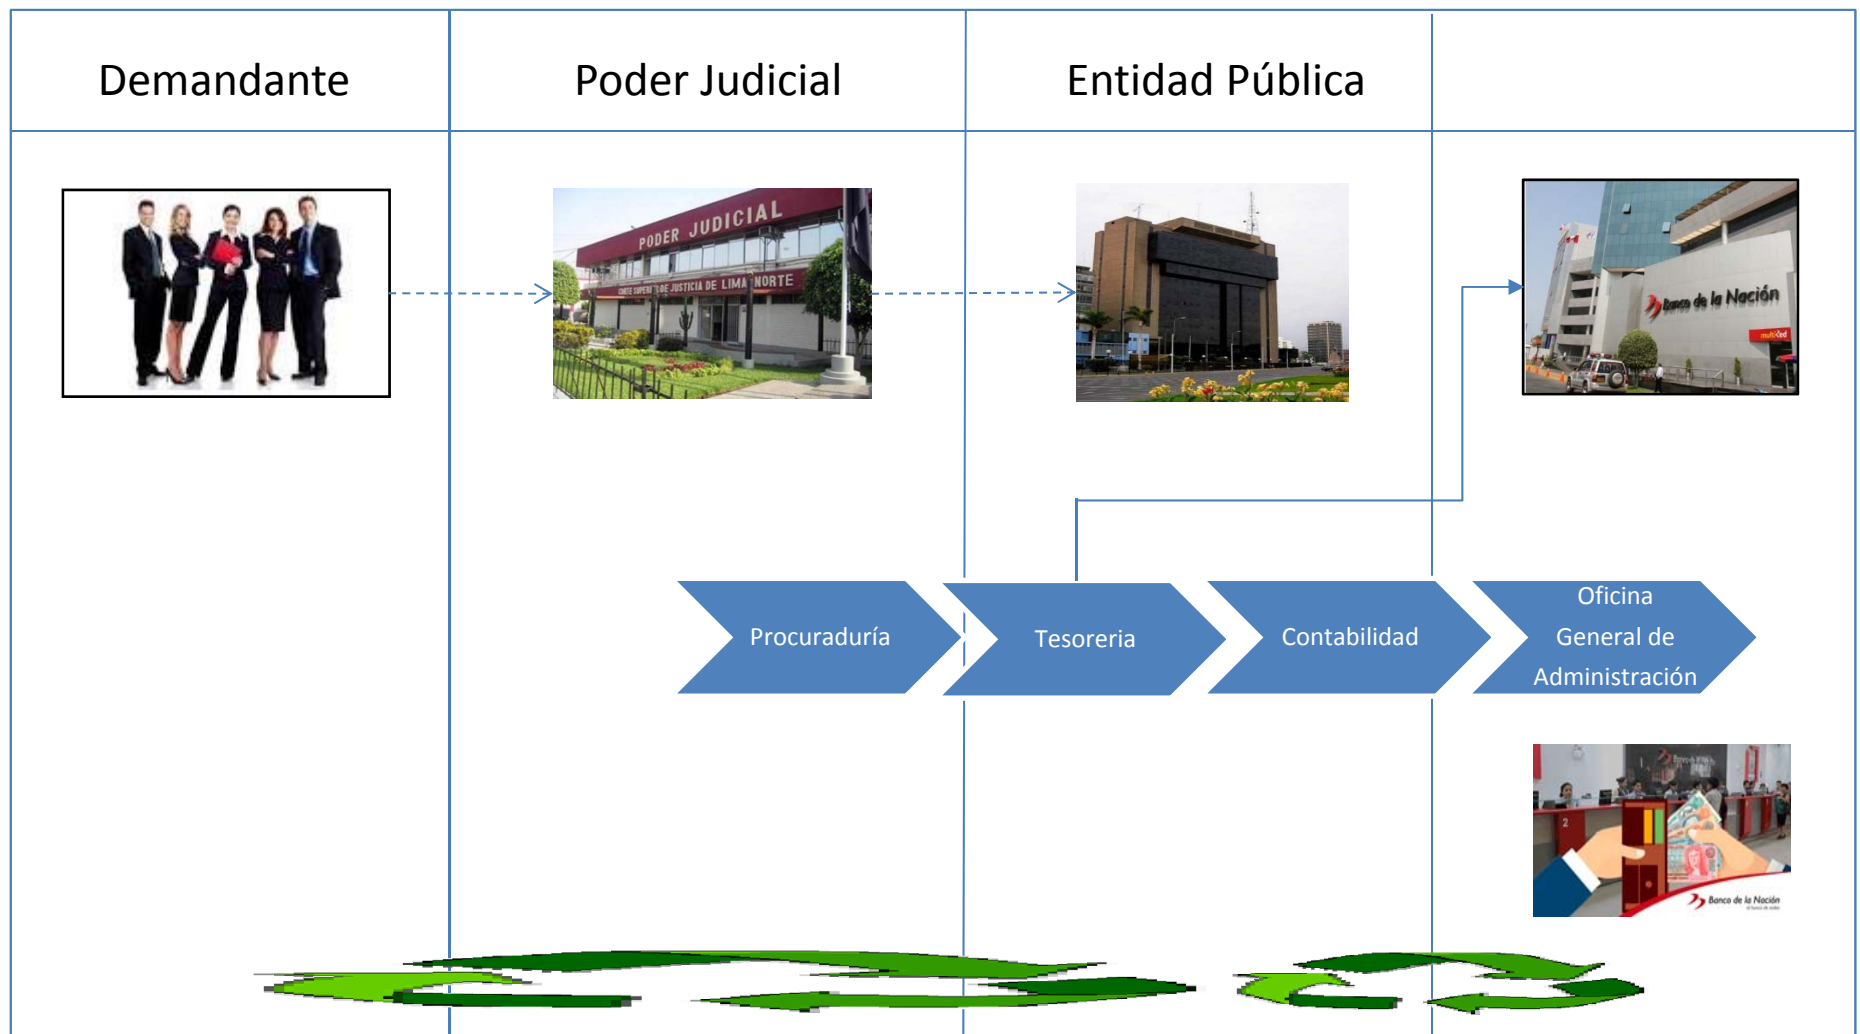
| Demandante | Poder Judicial | Entidad Pública | |
|---|---|---|---|

PODER JUDICIAL
CORTE SUPERIOR DE JUSTICIA DE LIMA NORTE

Banco de la Nación

Procuraduría

Tesoreria

Contabilidad

Oficina General de Administración

Banco de la Nación